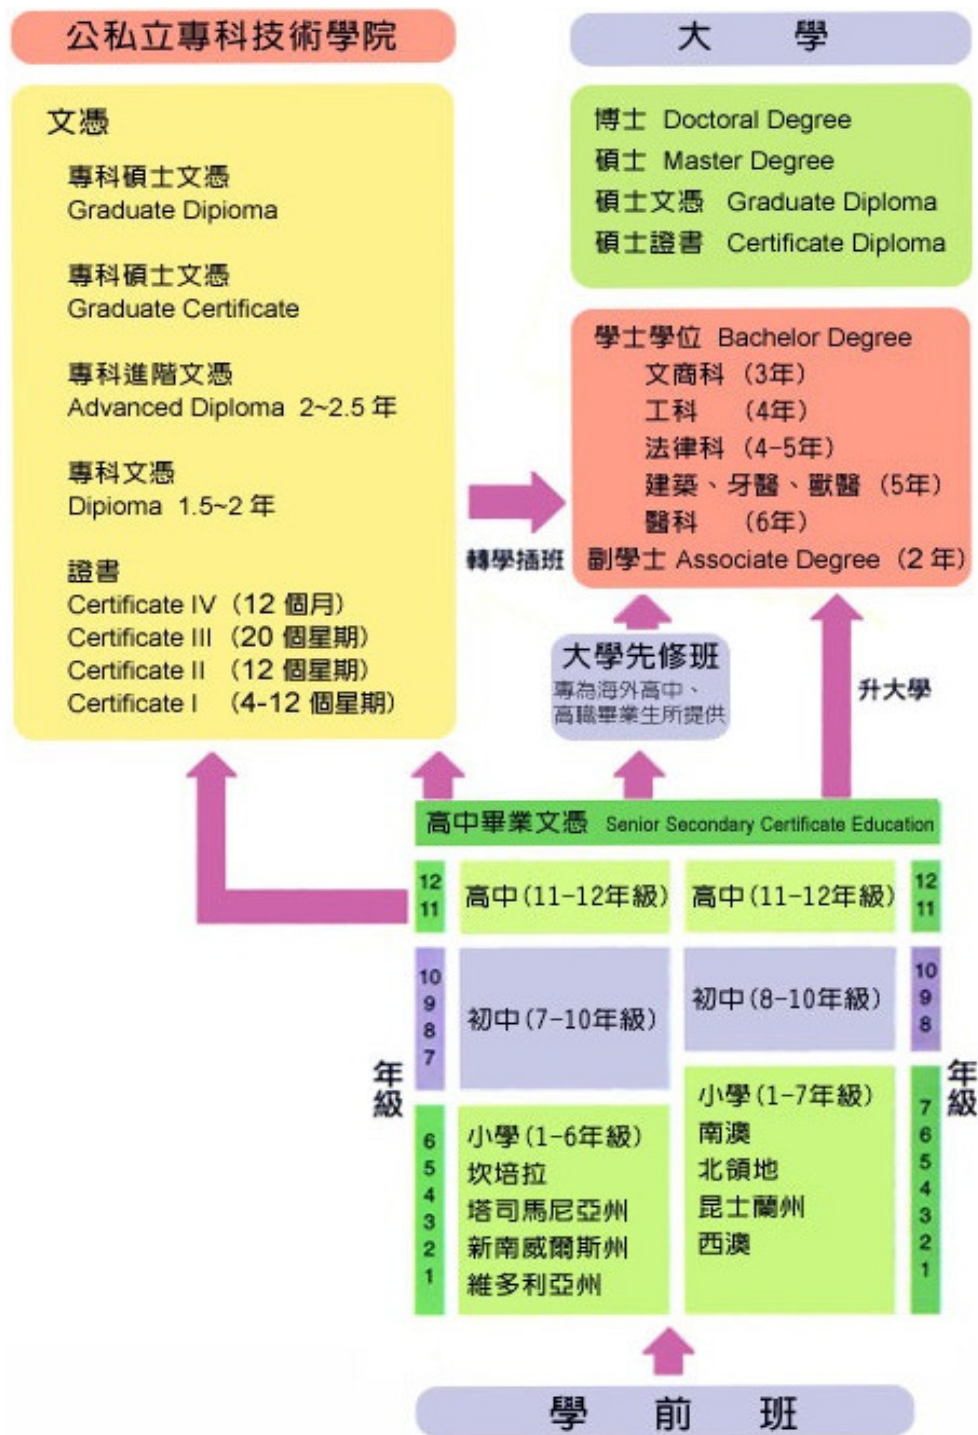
公私立專科技術學院

文憑

專科碩士文憑
Graduate Dipioma

專科碩士文憑
Graduate Certificate

專科進階文憑
Advanced Diploma 2~2.5 年

專科文憑
Dipioma 1.5~2 年

證書
Certificate IV (12 個月)
Certificate III (20 個星期)
Certificate II (12 個星期)
Certificate I (4-12 個星期)

大 學

博士 Doctoral Degree
碩士 Master Degree
碩士文憑 Graduate Diploma
碩士證書 Certificate Diploma

學士學位 Bachelor Degree
文商科 (3年)
工科 (4年)
法律科 (4-5年)
建築、牙醫、獸醫 (5年)
醫科 (6年)
副學士 Associate Degree (2 年)

轉學插班

大學先修班
專為海外高中、高職畢業生所提供

升大學

高中畢業文憑 Senior Secondary Certificate Education

12 11 高中(11-12年級) 高中(11-12年級) 12 11

10 9 8 7 初中(7-10年級) 初中(8-10年級) 10 9 8

年級

6 5 4 3 2 1 小學(1-6年級) 坎培拉 塔司馬尼亞州 新南威爾斯州 維多利亞州

小學(1-7年級) 南澳 北領地 昆士蘭州 西澳 7 6 5 4 3 2 1

年級

學 前 班